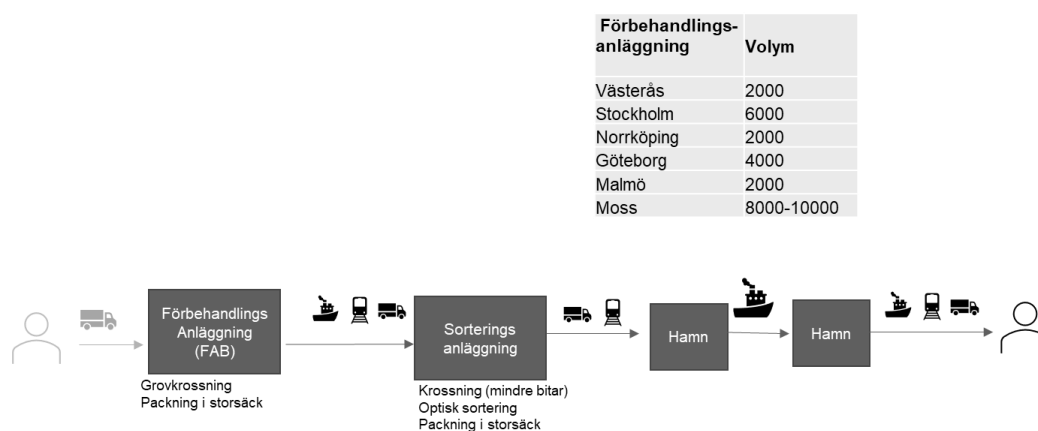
| Förbehandlingsanläggning | Volym |
|---|---|
| Västerås | 2000 |
| Stockholm | 6000 |
| Norrköping | 2000 |
| Göteborg | 4000 |
| Malmö | 2000 |
| Moss | 8000-10000 |

Förbehandlings Anläggning (FAB)

Grovkrossning
Packning i storsäck

Sorterings anläggning

Krossning (mindre bitar)
Optisk sortering
Packning i storsäck

Hamn

Hamn